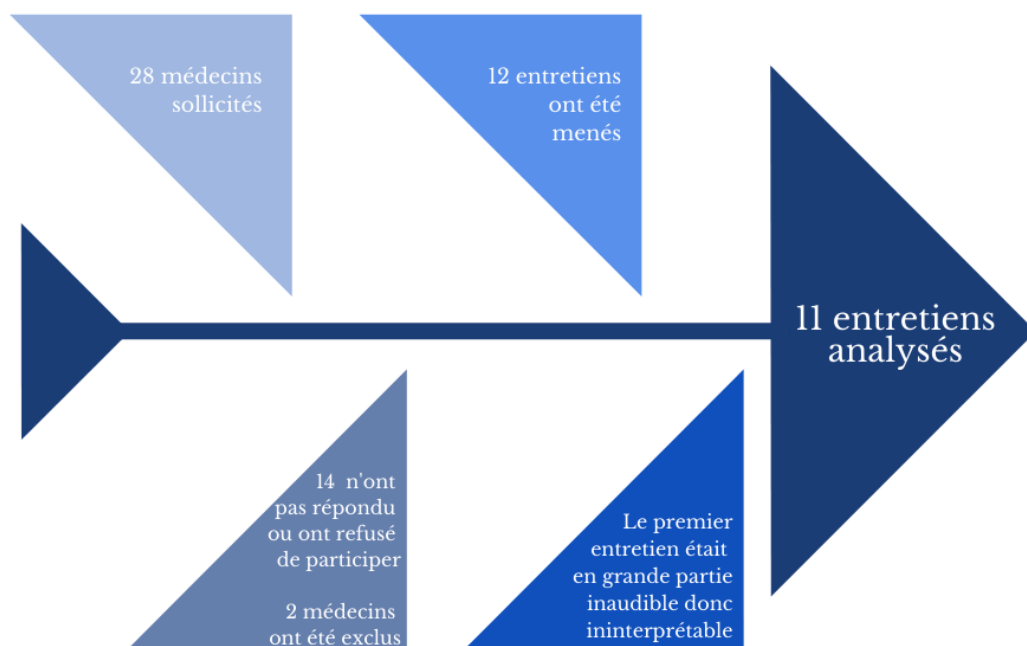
28 médecins sollicités

12 entretiens ont été menés

11 entretiens analysés

14 n'ont pas répondu ou ont refusé de participer

2 médecins ont été exclus

Le premier entretien était en grande partie inaudible donc ininterprétable